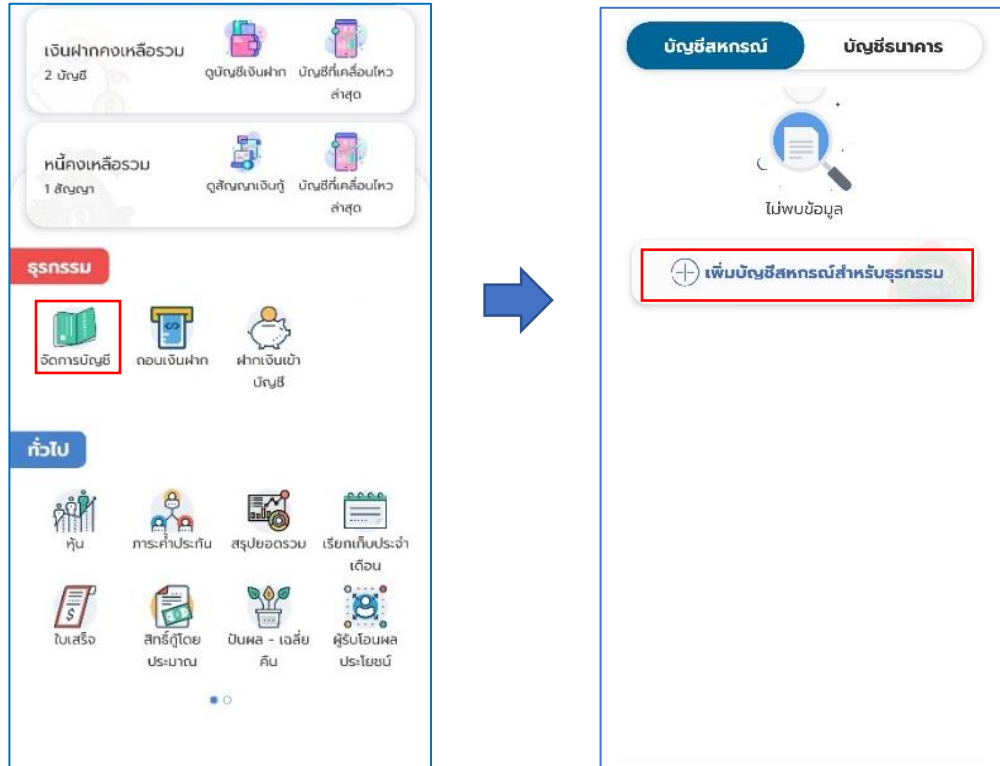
เงินฝากคงเหลือรวม
2 บัญชี

ดูบัญชีเงินฝาก

บัญชีที่เคลื่อนไหวล่าสุด

หนี้คงเหลือรวม
1 สัญญา

ดูสัญญาเงินกู้

บัญชีที่เคลื่อนไหวล่าสุด

ธุรกรรม

จัดการบัญชี

ถอนเงินฝาก

ฝากเงินเข้าบัญชี

ทั่วไป

หุ้น

ภาระค้ำประกัน

สรุปยอดรวม

เรียกเก็บประจำเดือน

ใบเสร็จ

สิทธิ์กู้โดยประมาณ

ปันผล - เฉลี่ยคืน

ผู้รับโอนผลประโยชน์

บัญชีสหกรณ์

บัญชีธนาคาร

ไม่พบข้อมูล

เพิ่มบัญชีสหกรณ์สำหรับธุรกรรม